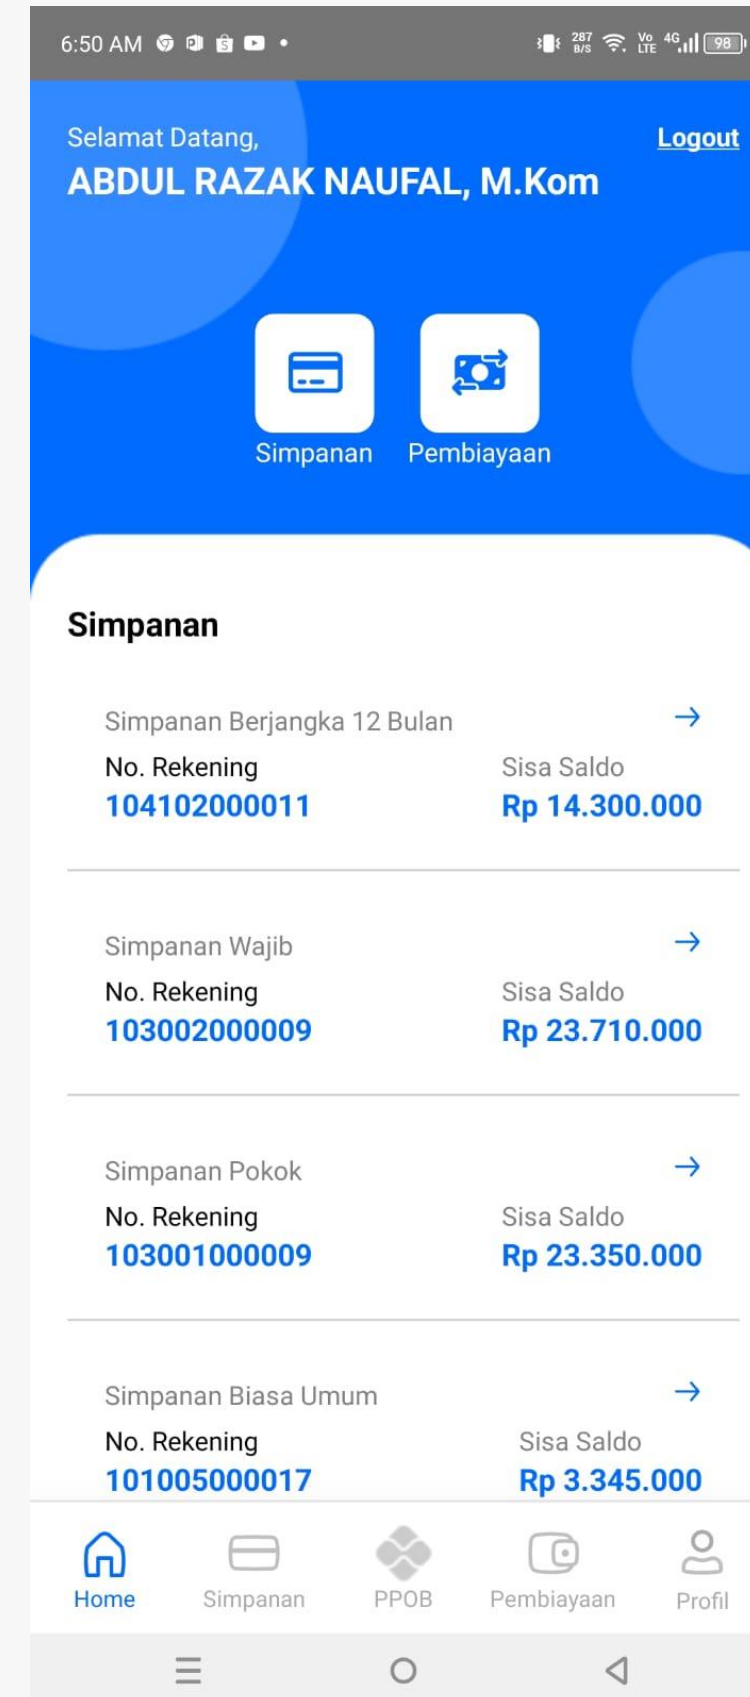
6:50 AM • 287 B/S Vo LTE 4G 98

Selamat Datang,
ABDUL RAZAK NAUFAL, M.Kom
Logout

Simpanan
Pembiayaan

Simpanan

Simpanan Berjangka 12 Bulan →
No. Rekening
104102000011
Sisa Saldo
Rp 14.300.000

Simpanan Wajib →
No. Rekening
103002000009
Sisa Saldo
Rp 23.710.000

Simpanan Pokok →
No. Rekening
103001000009
Sisa Saldo
Rp 23.350.000

Simpanan Biasa Umum →
No. Rekening
101005000017
Sisa Saldo
Rp 3.345.000

Home
Simpanan
PPOB
Pembiayaan
Profil